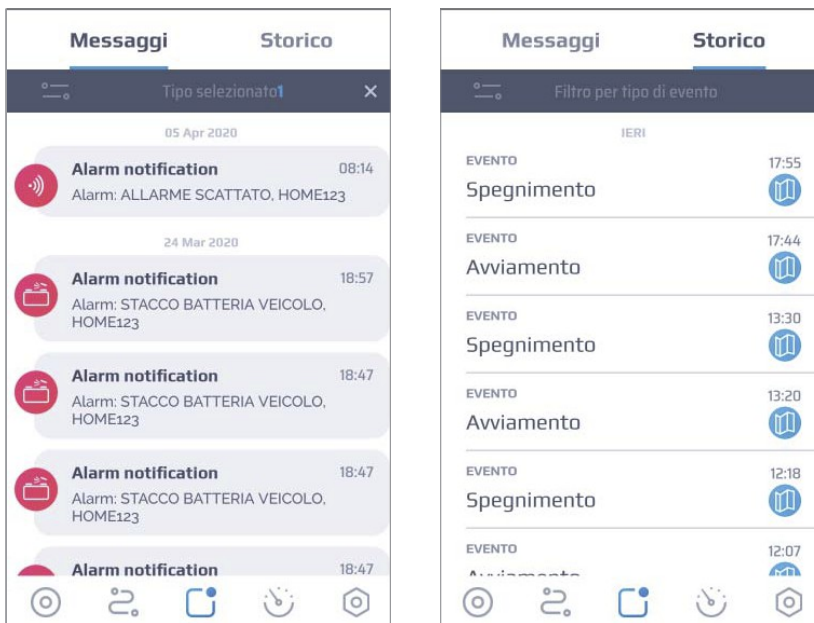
Messaggi Storico

Tipo selezionato1 ×

05 Apr 2020

Alarm notification 08:14
Alarm: ALLARME SCATTATO, HOME123

24 Mar 2020

Alarm notification 18:57
Alarm: STACCO BATTERIA VEICOLO, HOME123

Alarm notification 18:47
Alarm: STACCO BATTERIA VEICOLO, HOME123

Alarm notification 18:47
Alarm: STACCO BATTERIA VEICOLO, HOME123

Alarm notification 18:47

Messaggi Storico

Filtro per tipo di evento

IERI

EVENTO 17:55
Spegnimento

EVENTO 17:44
Avviamento

EVENTO 13:30
Spegnimento

EVENTO 13:20
Avviamento

EVENTO 12:18
Spegnimento

EVENTO 12:07
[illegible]